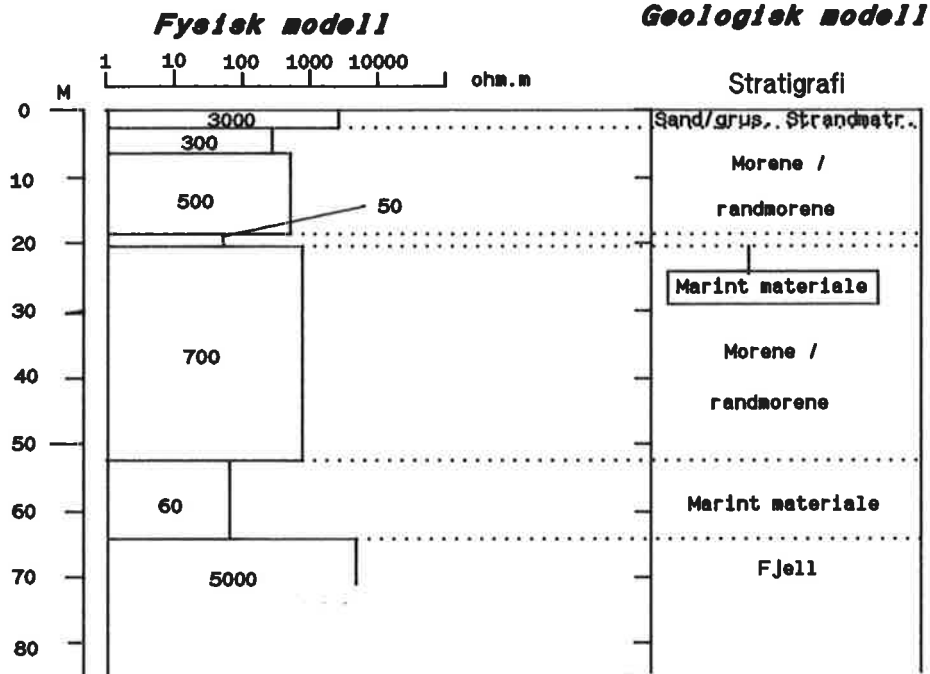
Fysisk modell

Geologisk modell

1 10 100 1000 10000 ohm.m

Stratigrafi

M

0
10
20
30
40
50
60
70
80

3000
300
500
50
700
60
5000

Sand/grus, Strandmatr.

Morene / randmorene

Marint materiale

Morene / randmorene

Marint materiale

Fjell